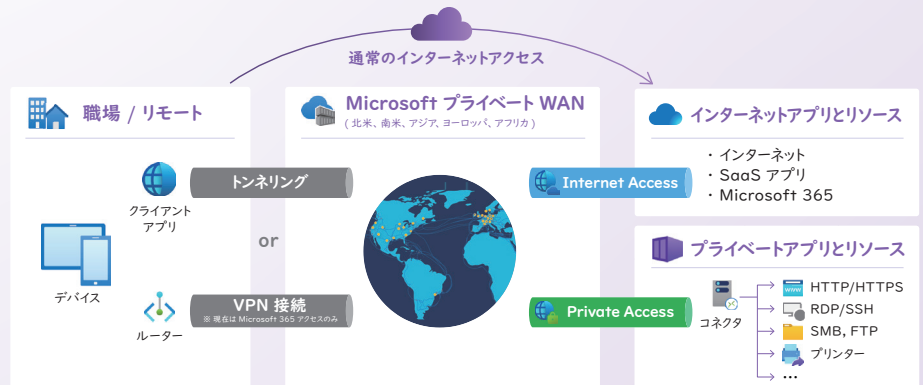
通常のインターネットアクセス

職場 / リモート

デバイス

クライアントアプリ

ルーター

トンネリング

or

VPN 接続
※ 現在は Microsoft 365 アクセスのみ

Microsoft プライベート WAN
( 北米、南米、アジア、ヨーロッパ、アフリカ )

Internet Access

Private Access

インターネットアプリとリソース

・インターネット
・SaaS アプリ
・Microsoft 365

プライベートアプリとリソース

コネクタ

HTTP/HTTPS
RDP/SSH
SMB, FTP
プリンター
...